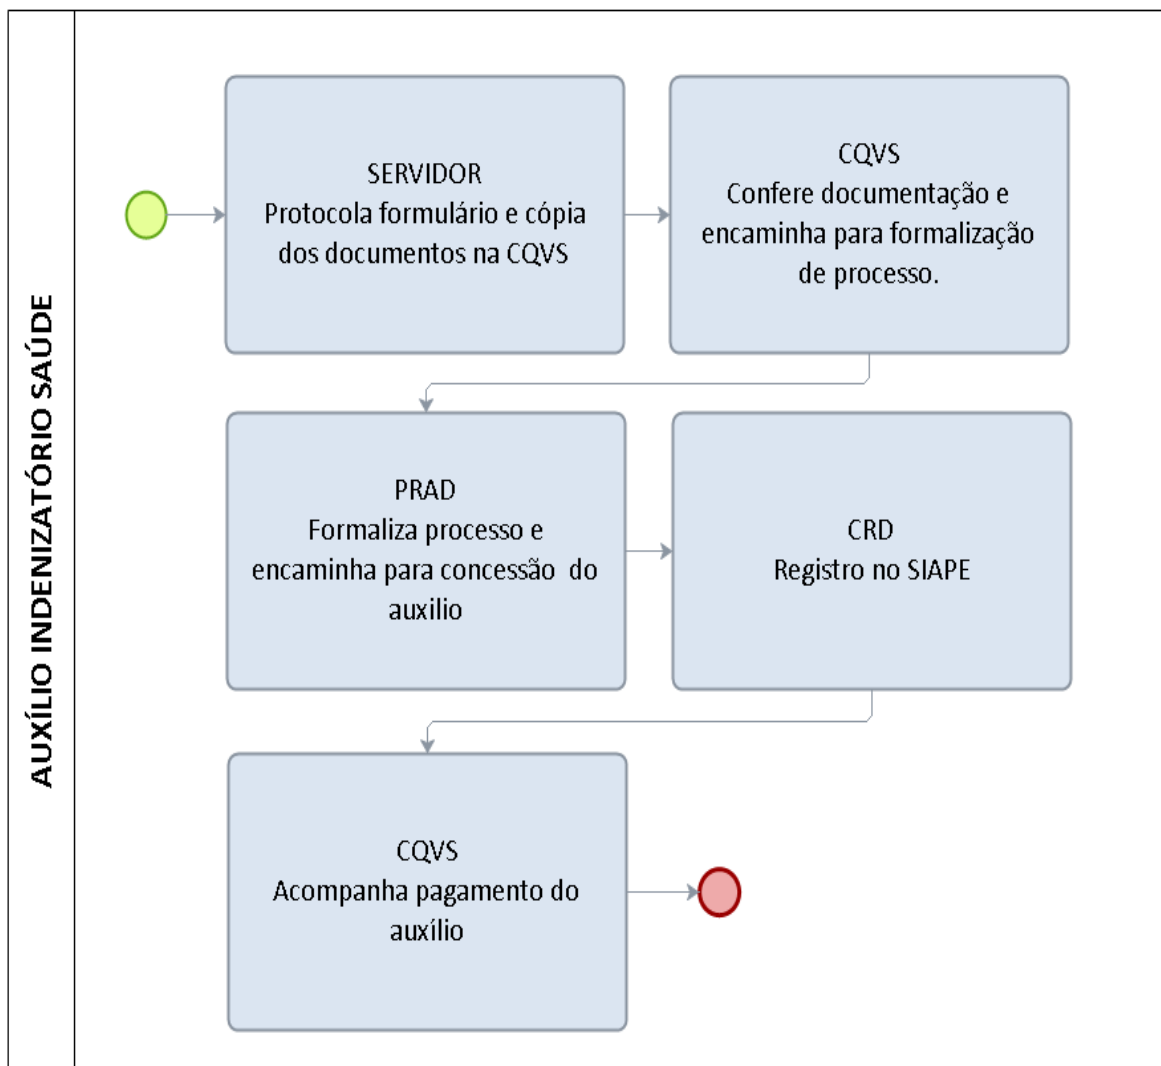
AUXÍLIO INDENIZATÓRIO SAÚDE

SERVIDOR
Protocola formulário e cópia dos documentos na CQVS

CQVS
Confere documentação e encaminha para formalização de processo.

PRAD
Formaliza processo e encaminha para concessão do auxilio

CRD
Registro no SIAPE

CQVS
Acompanha pagamento do auxílio